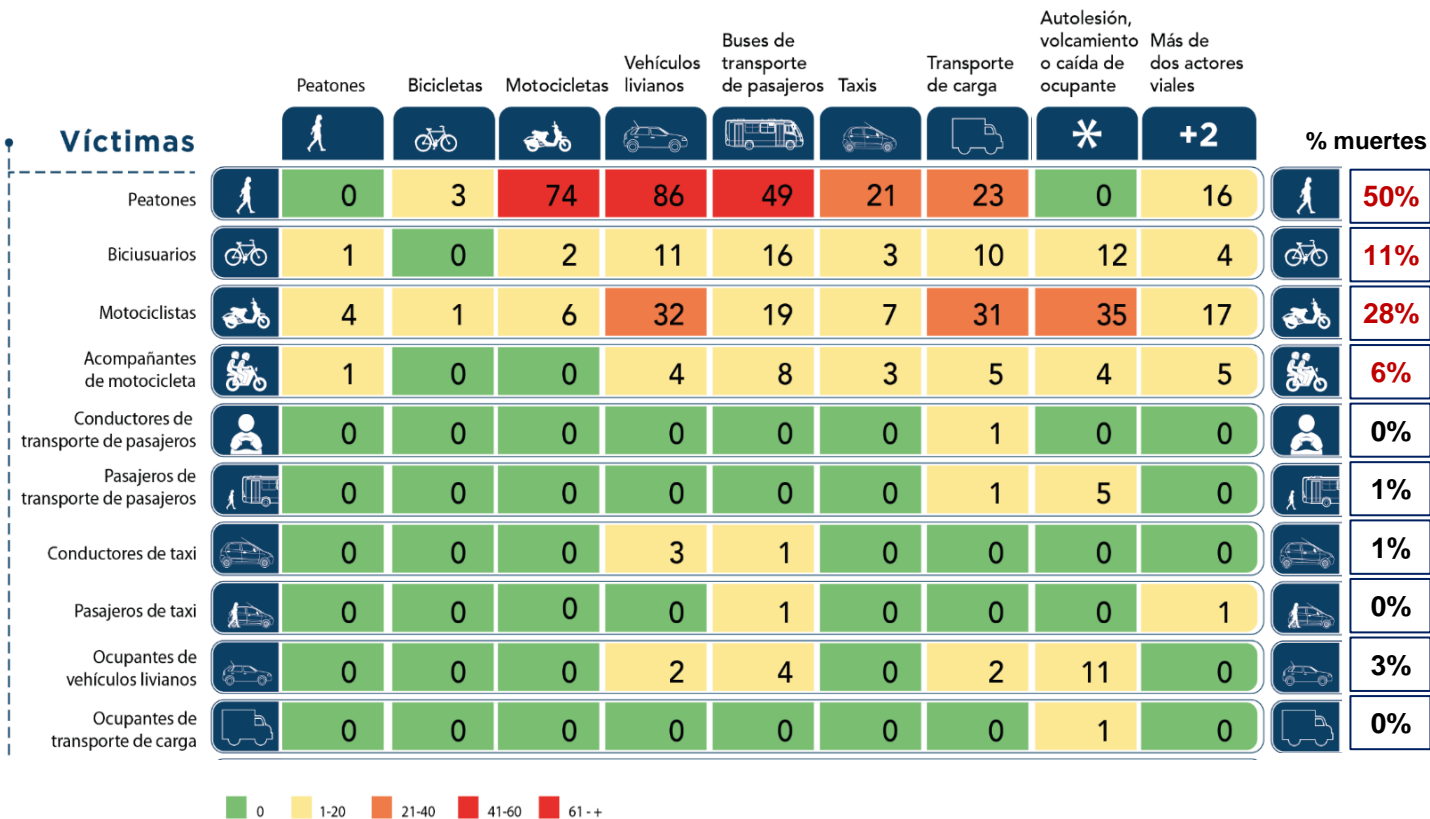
| Víctimas | Peatones | Bicicletas | Motocicletas | Vehículos livianos | Buses de transporte de pasajeros | Taxis | Transporte de carga | Autolesión, volcamiento o caída de ocupante | Más de dos actores viales | % muertes |
|---|---|---|---|---|---|---|---|---|---|---|
| | | | | | | | | * | +2 | |
| Peatones | 0 | 3 | 74 | 86 | 49 | 21 | 23 | 0 | 16 | 50% |
| Biciusuarios | 1 | 0 | 2 | 11 | 16 | 3 | 10 | 12 | 4 | 11% |
| Motociclistas | 4 | 1 | 6 | 32 | 19 | 7 | 31 | 35 | 17 | 28% |
| Acompañantes de motocicleta | 1 | 0 | 0 | 4 | 8 | 3 | 5 | 4 | 5 | 6% |
| Conductores de transporte de pasajeros | 0 | 0 | 0 | 0 | 0 | 0 | 1 | 0 | 0 | 0% |
| Pasajeros de transporte de pasajeros | 0 | 0 | 0 | 0 | 0 | 0 | 1 | 5 | 0 | 1% |
| Conductores de taxi | 0 | 0 | 0 | 3 | 1 | 0 | 0 | 0 | 0 | 1% |
| Pasajeros de taxi | 0 | 0 | 0 | 0 | 1 | 0 | 0 | 0 | 1 | 0% |
| Ocupantes de vehículos livianos | 0 | 0 | 0 | 2 | 4 | 0 | 2 | 11 | 0 | 3% |
| Ocupantes de transporte de carga | 0 | 0 | 0 | 0 | 0 | 0 | 0 | 1 | 0 | 0% |

0 1-20 21-40 41-60 61 - +